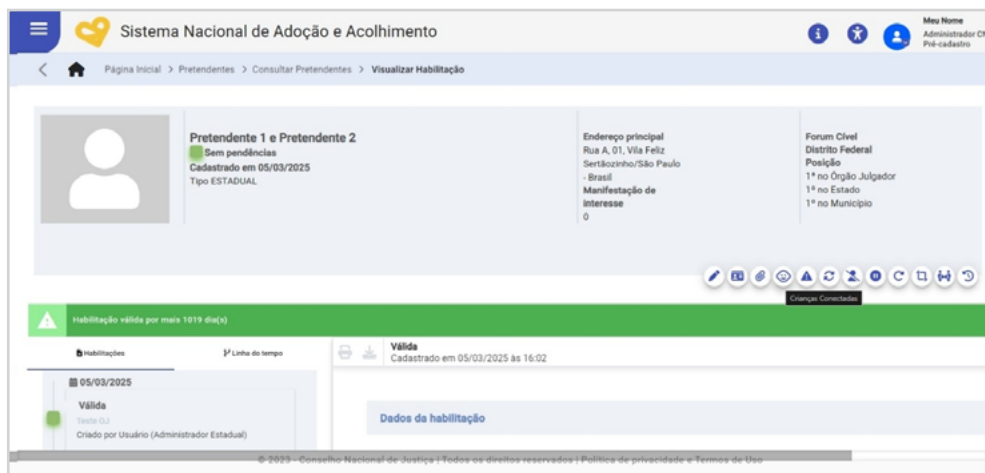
Sistema Nacional de Adoção e Acolhimento

Meu Nome
Administrador CN
Pré-cadastro

Página Inicial > Pretendentes > Consultar Pretendentes > Visualizar Habilitação

Pretendente 1 e Pretendente 2
Sem pendências
Cadastrado em 05/03/2025
Tipo ESTADUAL

Endereço principal
Rua A, 01, Vila Feliz
Sertãozinho/São Paulo
- Brasil
Manifestação de interesse
0

Forum Cível
Distrito Federal
Posição
1º no Órgão Julgador
1º no Estado
1º no Município

Crianças Conectadas

Habilitação válida por mais 1019 dia(s)

Habilitações
Linha do tempo

05/03/2025
Válida
Teste OJ
Criado por Usuário (Administrador Estadual)

Válida
Cadastrado em 05/03/2025 às 16:02

Dados da habilitação

© 2023 - Conselho Nacional de Justiça | Todos os direitos reservados | Política de privacidade e Termos de Uso